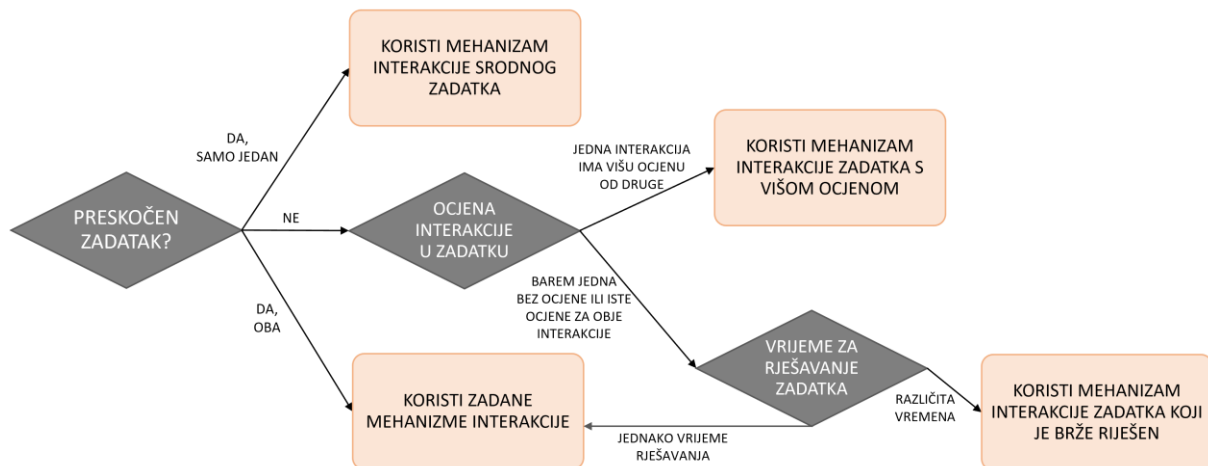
PRESKOČEN ZADATAK?

DA, SAMO JEDAN

KORISTI MEHANIZAM INTERAKCIJE SRODNOG ZADATKA

NE

OCJENA INTERAKCIJE U ZADATKU

JEDNA INTERAKCIJA IMA VIŠU OCJENU OD DRUGE

KORISTI MEHANIZAM INTERAKCIJE ZADATKA S VIŠOM OCJENOM

BAREM JEDNA BEZ OCJENE ILI ISTE OCJENE ZA OBJE INTERAKCIJE

VRIJEME ZA RJEŠAVANJE ZADATKA

RAZLIČITA VREMENA

KORISTI MEHANIZAM INTERAKCIJE ZADATKA KOJI JE BRŽE RIJEŠEN

JEDNAKO VRIJEME RJEŠAVANJA

DA, OBA

KORISTI ZADANE MEHANIZME INTERAKCIJE